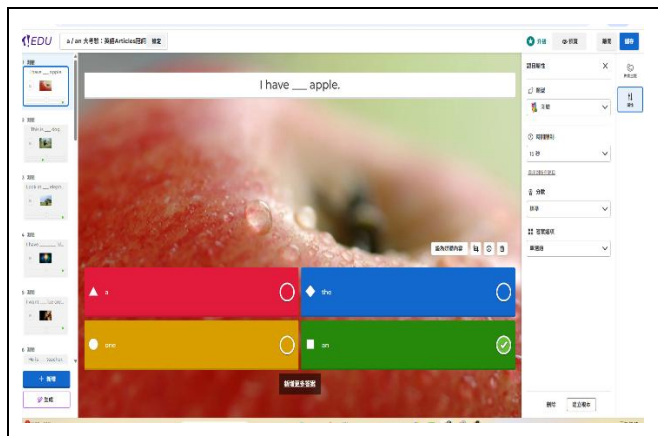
EDU a / an 大考驗：英語Articles冠詞 設定

已儲存 預覽 離開 儲存

1 測驗 I have ___ apple.

2 測驗 She is ___ doc...

3 測驗 Look at ___ elepha...

4 測驗 I have ___ U...

5 測驗 I was in ___ un...

6 測驗 He is ___ honest...

+ 新增 匯入

I have ___ apple.

a

the

one

an

新增更多答案

題目屬性

測驗

時間限制

20 秒

分數

標準

答案選項

單選題

刪除 複製

主題 編輯